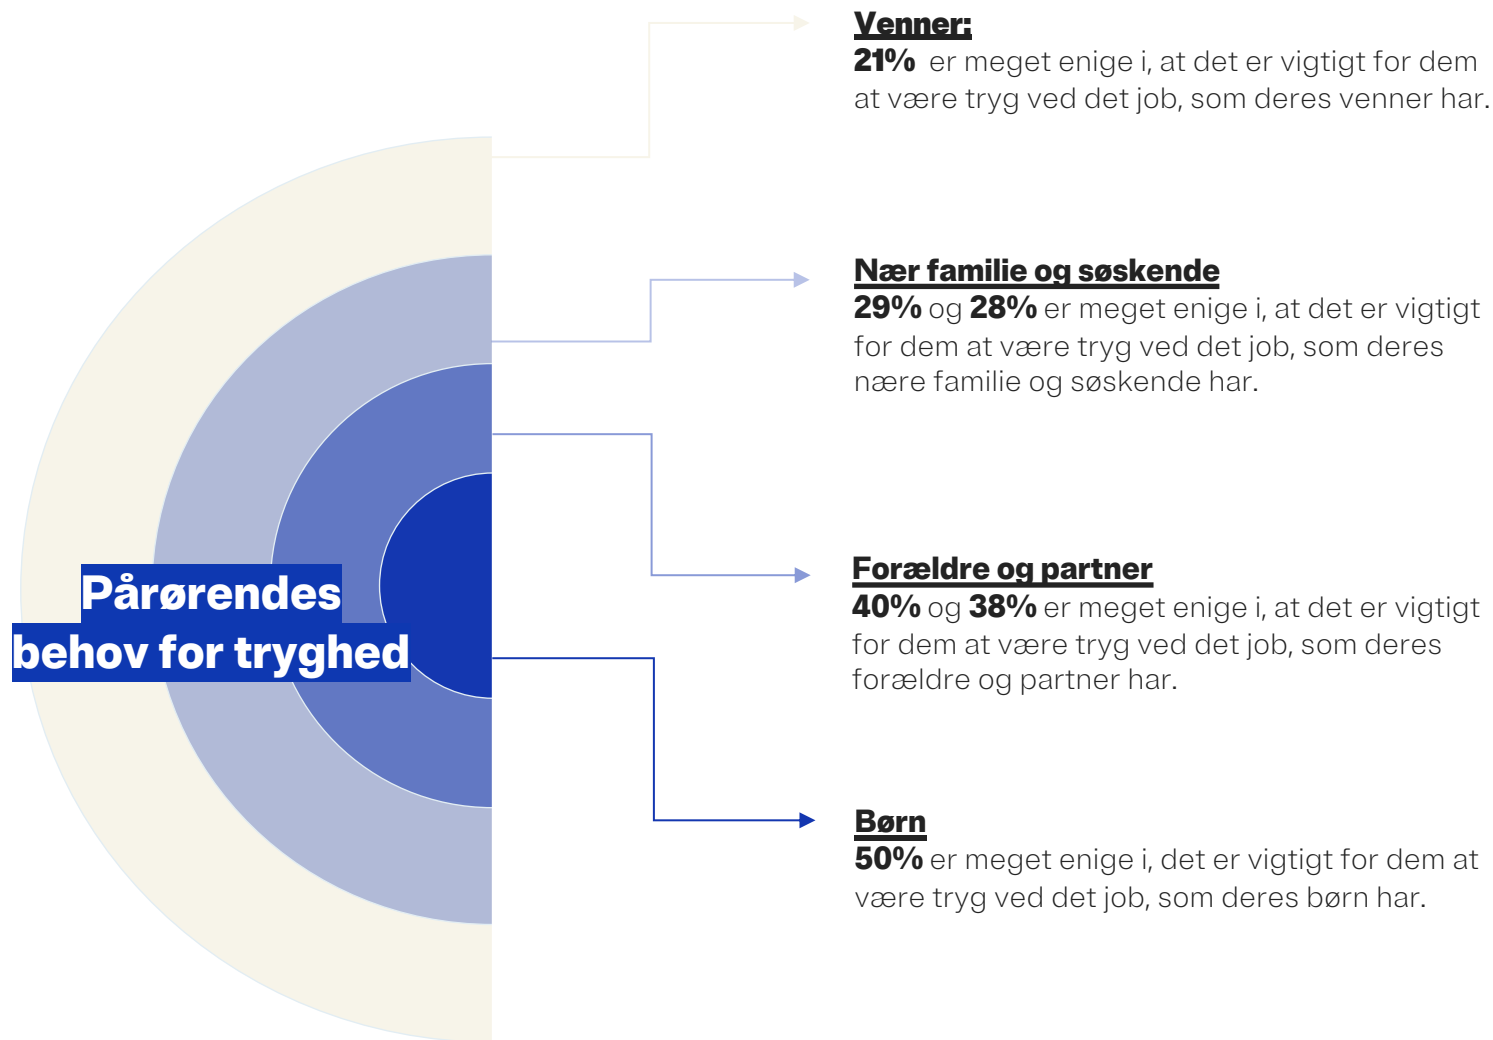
Pårørendes behov for tryghed

Venner:
21% er meget enige i, at det er vigtigt for dem at være tryg ved det job, som deres venner har.

Nær familie og søskende
29% og 28% er meget enige i, at det er vigtigt for dem at være tryg ved det job, som deres nære familie og søskende har.

Forældre og partner
40% og 38% er meget enige i, at det er vigtigt for dem at være tryg ved det job, som deres forældre og partner har.

Børn
50% er meget enige i, det er vigtigt for dem at være tryg ved det job, som deres børn har.